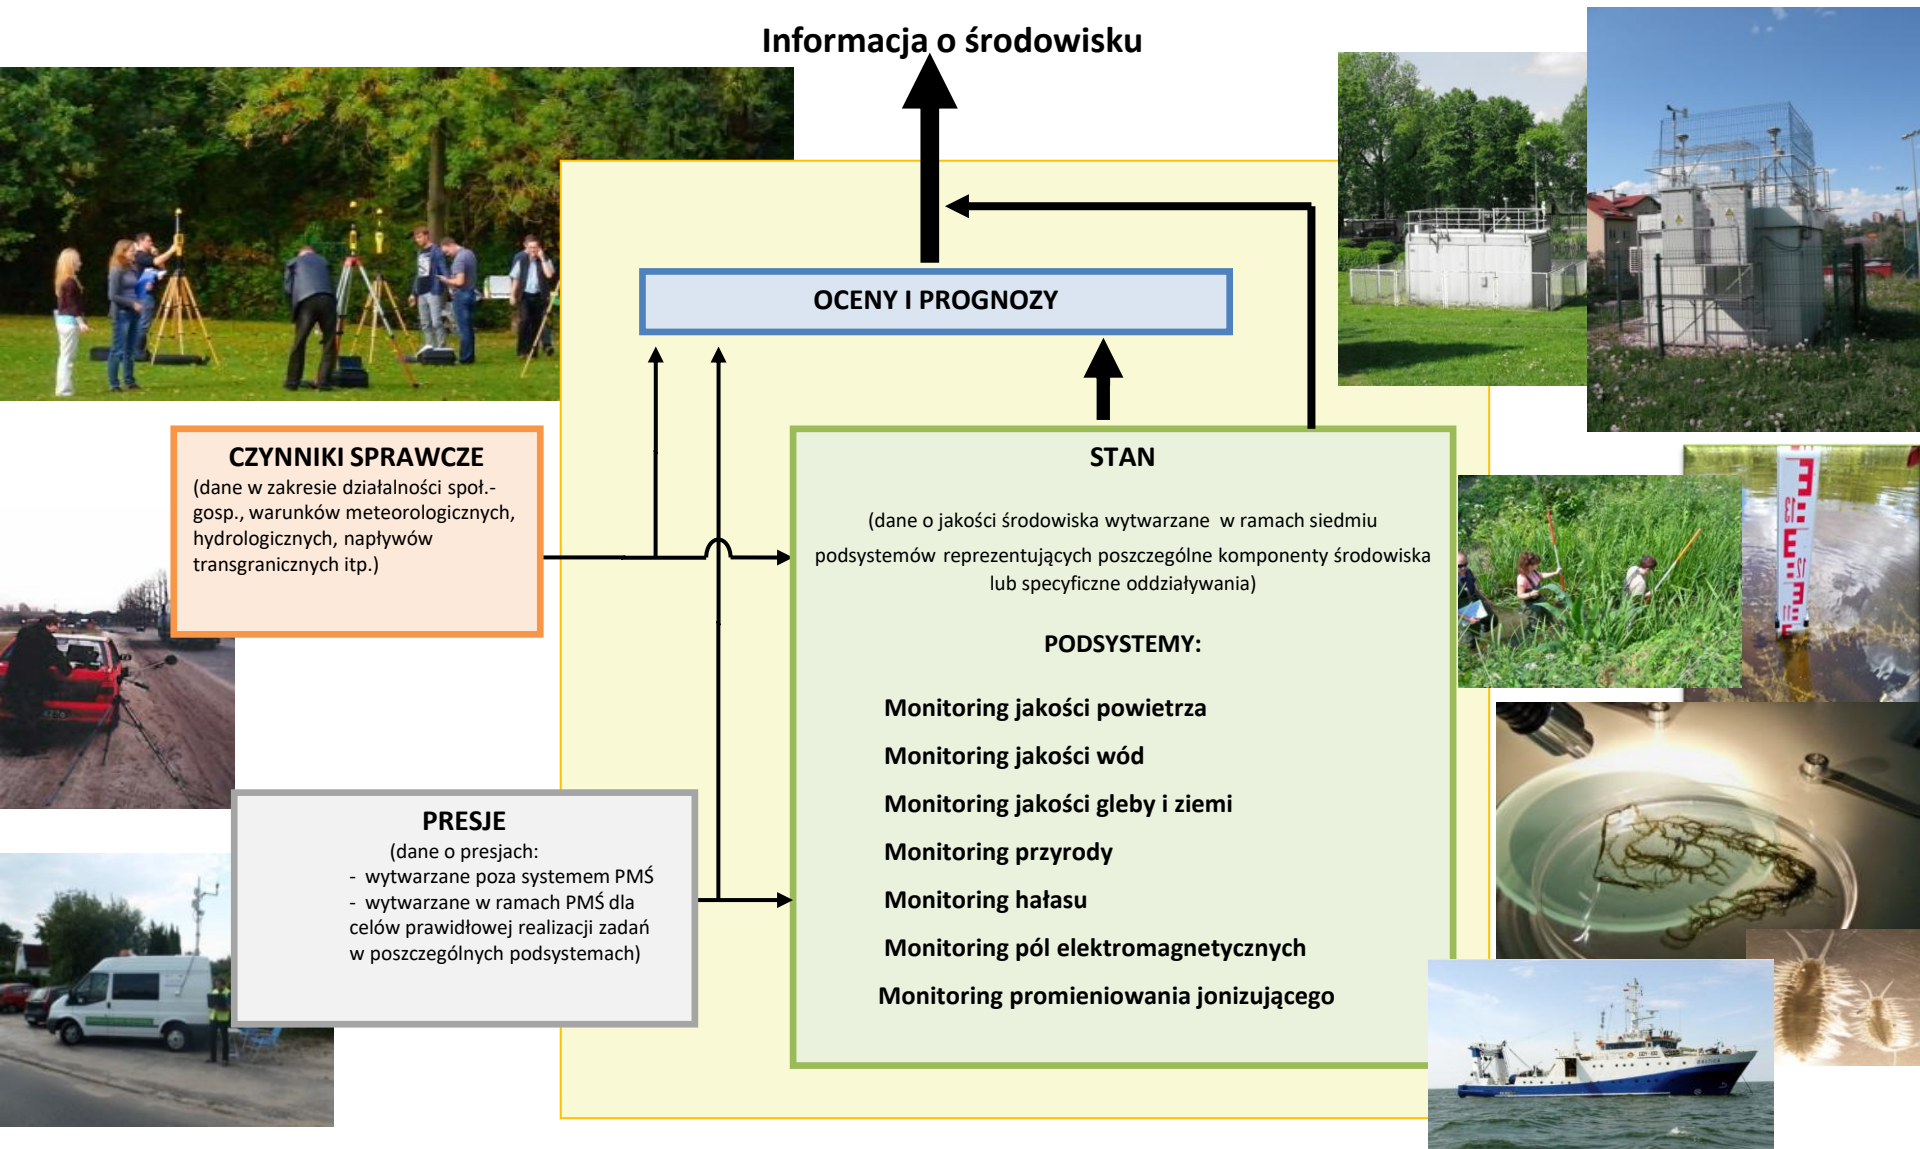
Informacja o środowisku

OCENY I PROGNOZY

CZYNNIKI SPRAWCZE
(dane w zakresie działalności społ.-gosp., warunków meteorologicznych, hydrologicznych, napływów transgranicznych itp.)

STAN

(dane o jakości środowiska wytwarzane w ramach siedmiu podsystemów reprezentujących poszczególne komponenty środowiska lub specyficzne oddziaływania)

PODSYSTEMY:

Monitoring jakości powietrza
Monitoring jakości wód
Monitoring jakości gleby i ziemi
Monitoring przyrody
Monitoring hałasu
Monitoring pól elektromagnetycznych
Monitoring promieniowania jonizującego

PRESJE
(dane o presjach:
- wytwarzane poza systemem PMŚ
- wytwarzane w ramach PMŚ dla celów prawidłowej realizacji zadań w poszczególnych podsystemach)